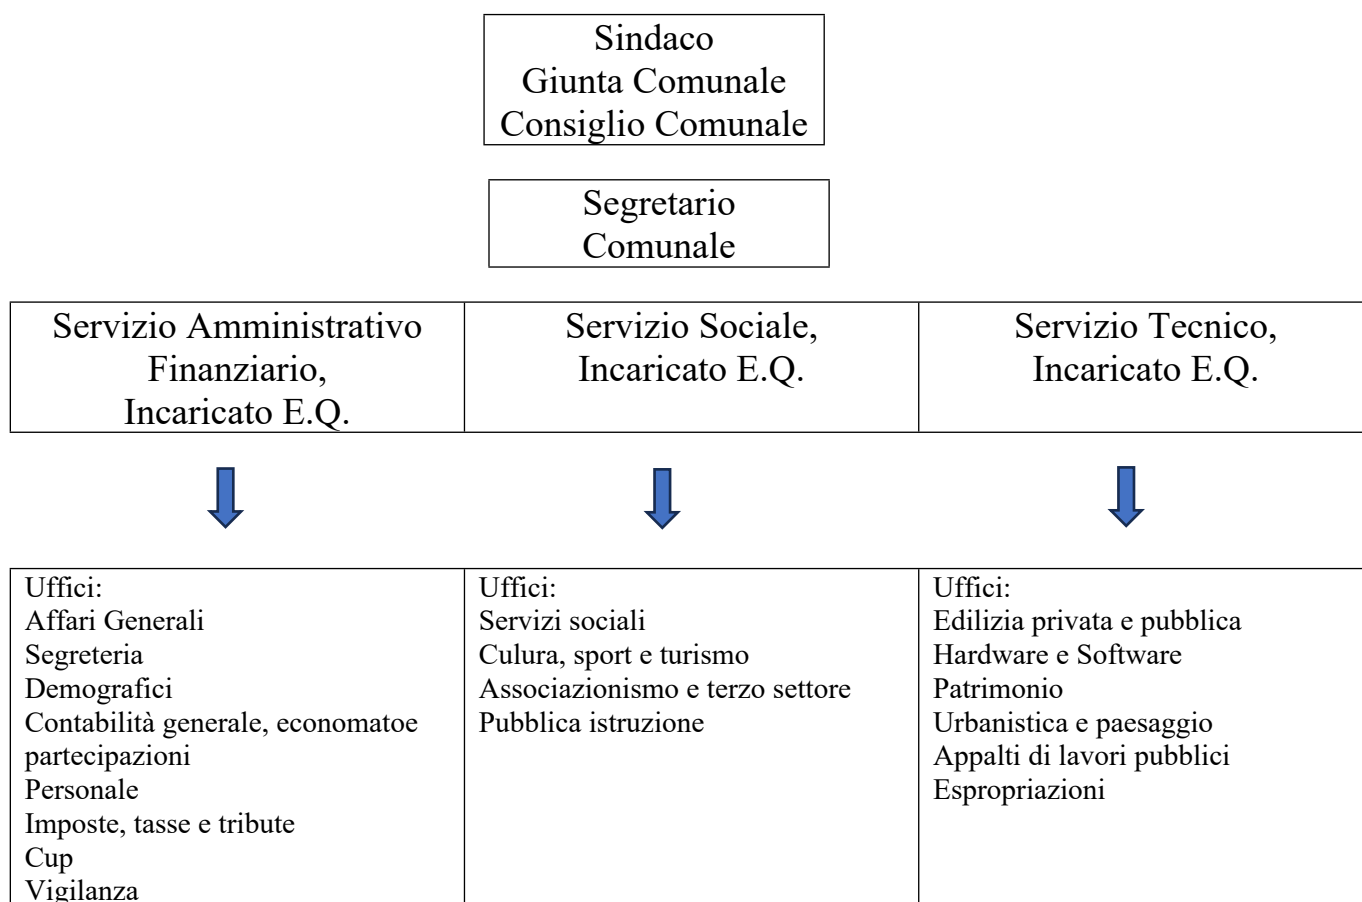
Sindaco
Giunta Comunale
Consiglio Comunale

Segretario
Comunale

| Servizio Amministrativo Finanziario, Incaricato E.Q. | Servizio Sociale, Incaricato E.Q. | Servizio Tecnico, Incaricato E.Q. |
|---|---|---|

| Uffici:<br>Affari Generali<br>Segreteria<br>Demografici<br>Contabilità generale, economatoe partecipazioni<br>Personale<br>Imposte, tasse e tribute<br>Cup<br>Vigilanza | Uffici:<br>Servizi sociali<br>Culura, sport e turismo<br>Associazionismo e terzo settore<br>Pubblica istruzione | Uffici:<br>Edilizia privata e pubblica<br>Hardware e Software<br>Patrimonio<br>Urbanistica e paesaggio<br>Appalti di lavori pubblici<br>Espropriazioni |
|---|---|---|